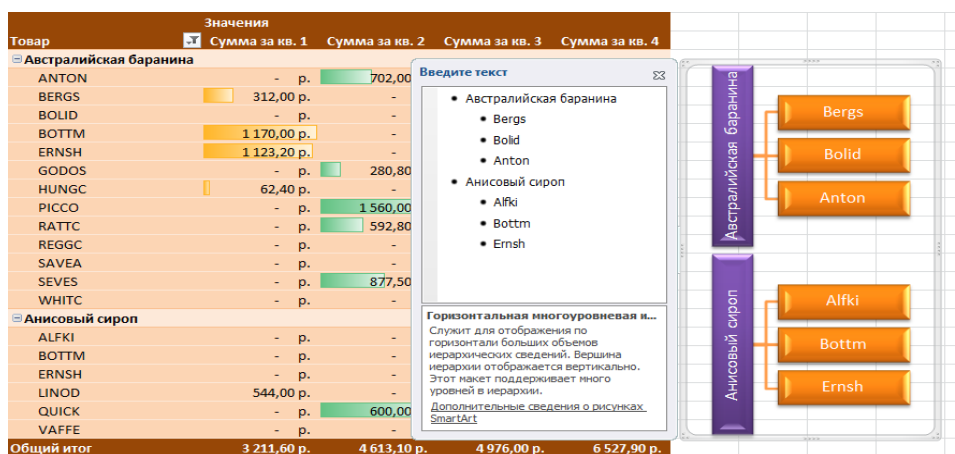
| Товар | Значения Сумма за кв. 1 | Сумма за кв. 2 | Сумма за кв. 3 | Сумма за кв. 4 |
|---|---|---|---|---|
| ⊟ Австралийская баранина | | | | |
| ANTON | - р. | 702,00 | | |
| BERGS | 312,00 р. | - | | |
| BOLID | - р. | - | | |
| BOTTM | 1 170,00 р. | - | | |
| ERNSH | 1 123,20 р. | - | | |
| GODOS | - р. | 280,80 | | |
| HUNGC | 62,40 р. | - | | |
| PICCO | - р. | 1 560,00 | | |
| RATTC | - р. | 592,80 | | |
| REGGC | - р. | - | | |
| SAVEA | - р. | - | | |
| SEVES | - р. | 877,50 | | |
| WHITC | - р. | - | | |
| ⊟ Анисовый сироп | | | | |
| ALFKI | - р. | - | | |
| BOTTM | - р. | - | | |
| ERNSH | - р. | - | | |
| LINOD | 544,00 р. | - | | |
| QUICK | - р. | 600,00 | | |
| VAFFE | - р. | - | | |
| Общий итог | 3 211,60 р. | 4 613,10 р. | 4 976,00 р. | 6 527,90 р. |

Введите текст

- Австралийская баранина
  - Bergs
  - Bolid
  - Anton
- Анисовый сироп
  - Alfki
  - Bottm
  - Ernsh

Горизонтальная многоуровневая и...
Служит для отображения по горизонтали больших объемов иерархических сведений. Вершина иерархии отображается вертикально. Этот макет поддерживает много уровней в иерархии.
Дополнительные сведения о рисунках SmartArt

Австралийская баранина
Bergs
Bolid
Anton
Анисовый сироп
Alfki
Bottm
Ernsh